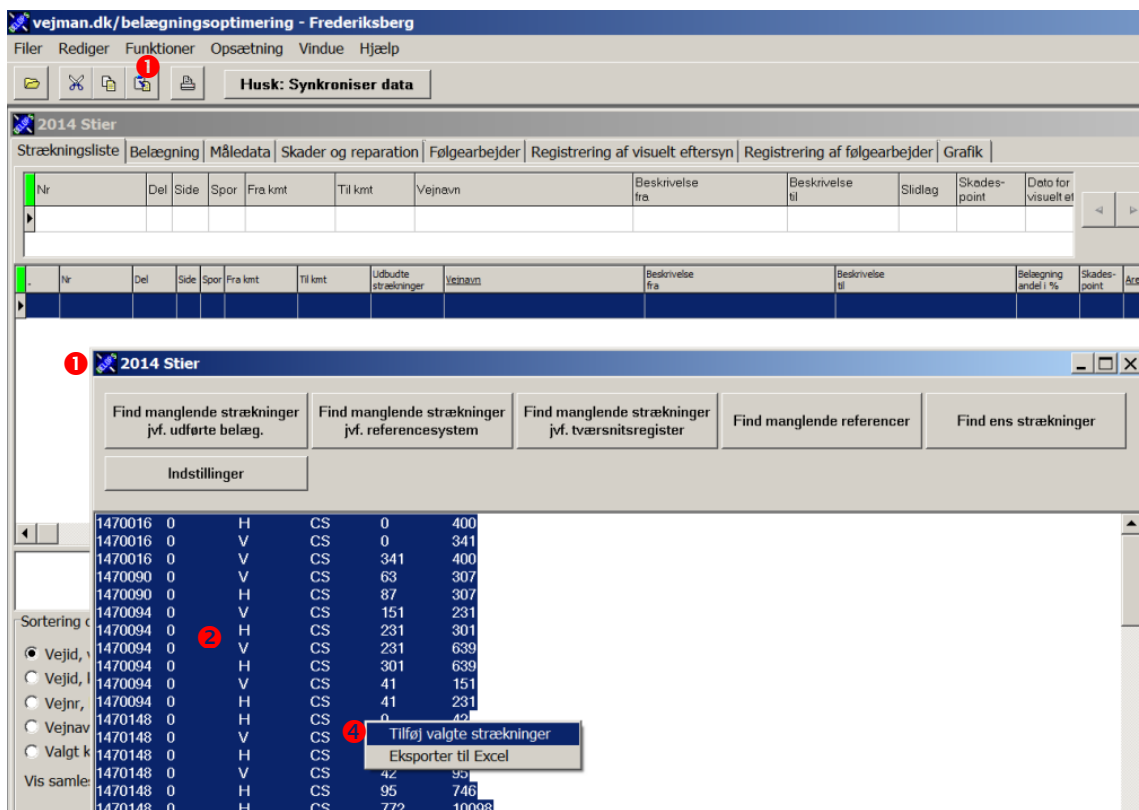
vejman.dk/belægningsoptimering - Frederiksberg

Filer Rediger Funktioner Opsætning Vindue Hjælp

1

Husk: Synkroniser data

2014 Stier

Strækningsliste | Belægning | Måledata | Skader og reparation | Følgearbejder | Registrering af visuelt eftersyn | Registrering af følgearbejder | Grafik

| Nr | Del | Side | Spor | Fra kmt | Til kmt | Vejnavn | Beskrivelse fra | Beskrivelse til | Slidlag | Skades-point | Dato for visuelt et |
|---|---|---|---|---|---|---|---|---|---|---|---|
| | | | | | | | | | | | |

| . | Nr | Del | Side | Spor | Fra kmt | Til kmt | Udbudte strækninger | Vejnavn | Beskrivelse fra | Beskrivelse til | Belægning andel i % | Skades-point | Ar |
|---|---|---|---|---|---|---|---|---|---|---|---|---|---|
| | | | | | | | | | | | | | |

Sortering

Vejid,

Vejid,

Vejnr,

Vejnav

Valgt k

Vis samle

1

2014 Stier

Find manglende strækninger jvf. udførte belæg.

Find manglende strækninger jvf. referencesystem

Find manglende strækninger jvf. tværsnitsregister

Find manglende referencer

Find ens strækninger

Indstillinger

1470016 0 H CS 0 400
1470016 0 V CS 0 341
1470016 0 V CS 341 400
1470090 0 V CS 63 307
1470090 0 H CS 87 307
1470094 0 V CS 151 231
1470094 0 H CS 231 301
1470094 0 V CS 231 639
1470094 0 H CS 301 639
1470094 0 V CS 41 151
1470094 0 H CS 41 231
1470148 0 H CS 0 42
1470148 0 V CS
1470148 0 H CS
1470148 0 H CS
1470148 0 V CS 42 95
1470148 0 H CS 95 746
1470148 0 H CS 772 10098

2

4

Tilføj valgte strækninger

Eksporter til Excel